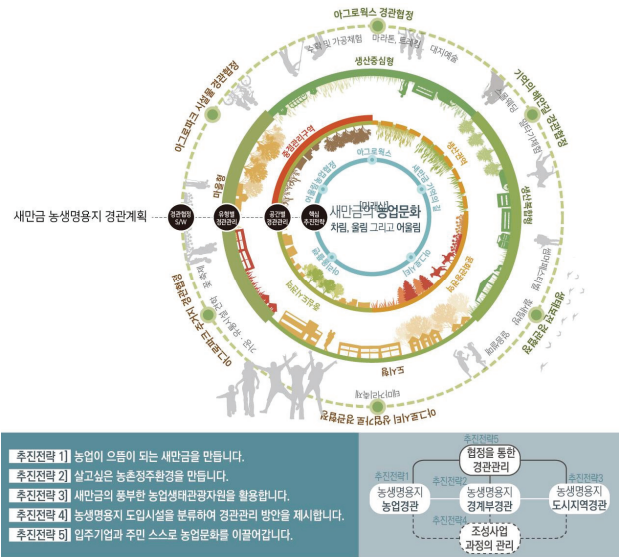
아그로웍스 경관협정
농산물 가공체험
마라톤, 트레킹
대지예술
생산중심형
기억의 해안길 경관협정
스토리텔링
옛날 기억 체험
생산특화형
아그로파크 시설물 경관협정
미를형
새만금 농생명용지 경관계획
경관협정 S/W
유형별 경관관리
공간별 경관관리
핵심 추진전략
아그로웍스
새만금 기억의 길
새만금의 농업문화
처림, 올림 그리고 어울림
농업형
도시형
체험형
농업문화
도시재생경관
농업경관
도시농업
농업생산형
주변 사업과 협력
농생명용지 관리
전원 주거지
도시전원형
농업경관협정
개방형 경관협정

추진전략 1] 농업이 으뜸이 되는 새만금을 만듭니다.
추진전략 2] 살고싶은 농촌정주환경을 만듭니다.
추진전략 3] 새만금의 풍부한 농업생태관광자원을 활용합니다.
추진전략 4] 농생명용지 도입시설을 분류하여 경관관리 방안을 제시합니다.
추진전략 5] 입주기업과 주민 스스로 농업문화를 이끌어갑니다.

추진전략5
협정을 통한 경관관리
추진전략1
농생명용지 농업경관
추진전략2
농생명용지 경계부경관
추진전략3
농생명용지 도시지역경관
추진전략4
조성사업 과정의 관리